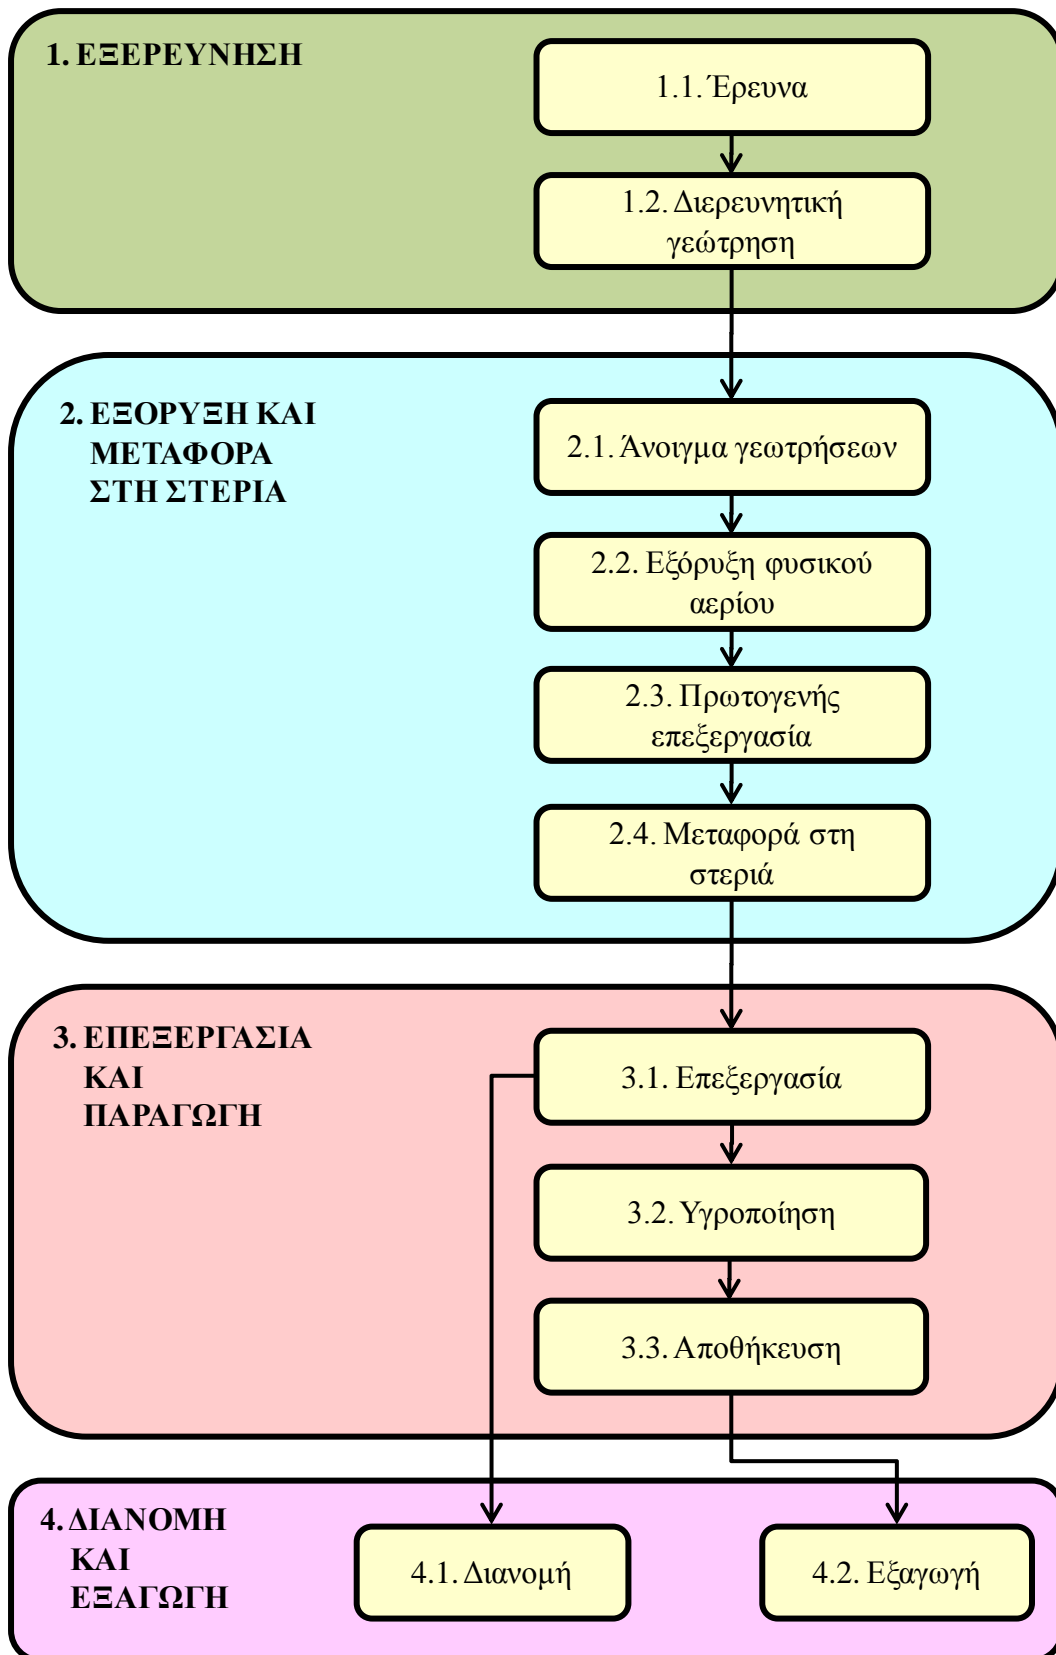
1. ΕΞΕΡΕΥΝΗΣΗ

1.1. Έρευνα

1.2. Διερευνητική γεώτρηση

2. ΕΞΟΡΥΞΗ ΚΑΙ ΜΕΤΑΦΟΡΑ ΣΤΗ ΣΤΕΡΙΑ

2.1. Άνοιγμα γεωτρήσεων

2.2. Εξόρυξη φυσικού αερίου

2.3. Πρωτογενής επεξεργασία

2.4. Μεταφορά στη στεριά

3. ΕΠΕΞΕΡΓΑΣΙΑ ΚΑΙ ΠΑΡΑΓΩΓΗ

3.1. Επεξεργασία

3.2. Υγροποίηση

3.3. Αποθήκευση

4. ΔΙΑΝΟΜΗ ΚΑΙ ΕΞΑΓΩΓΗ

4.1. Διανομή

4.2. Εξαγωγή